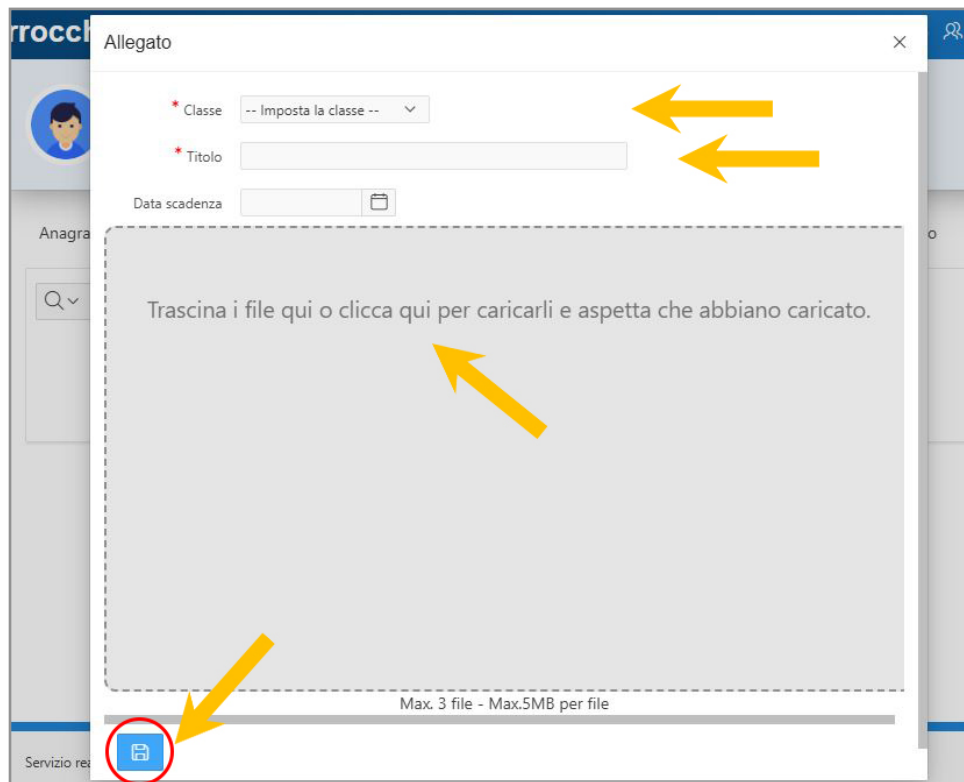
rrocch

Anagra

o

Servizio rea

Allegato

×

* Classe -- Imposta la classe --

* Titolo

Data scadenza

Trascina i file qui o clicca qui per caricarli e aspetta che abbiano caricato.

Max. 3 file - Max.5MB per file